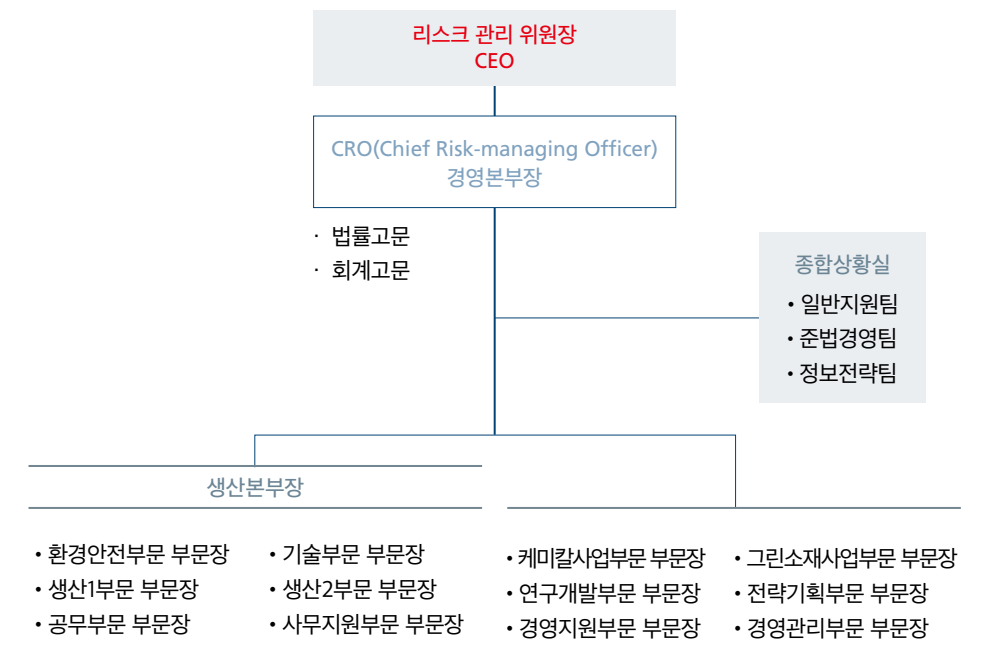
리스크 관리 위원장
CEO

CRO(Chief Risk-managing Officer)
경영본부장

· 법률고문
· 회계고문

종합상황실
• 일반지원팀
• 준법경영팀
• 정보전략팀

생산본부장

• 환경안전부문 부문장
• 생산1부문 부문장
• 공무부문 부문장

• 기술부문 부문장
• 생산2부문 부문장
• 사무지원부문 부문장

• 케미칼사업부문 부문장
• 연구개발부문 부문장
• 경영지원부문 부문장

• 그린소재사업부문 부문장
• 전략기획부문 부문장
• 경영관리부문 부문장